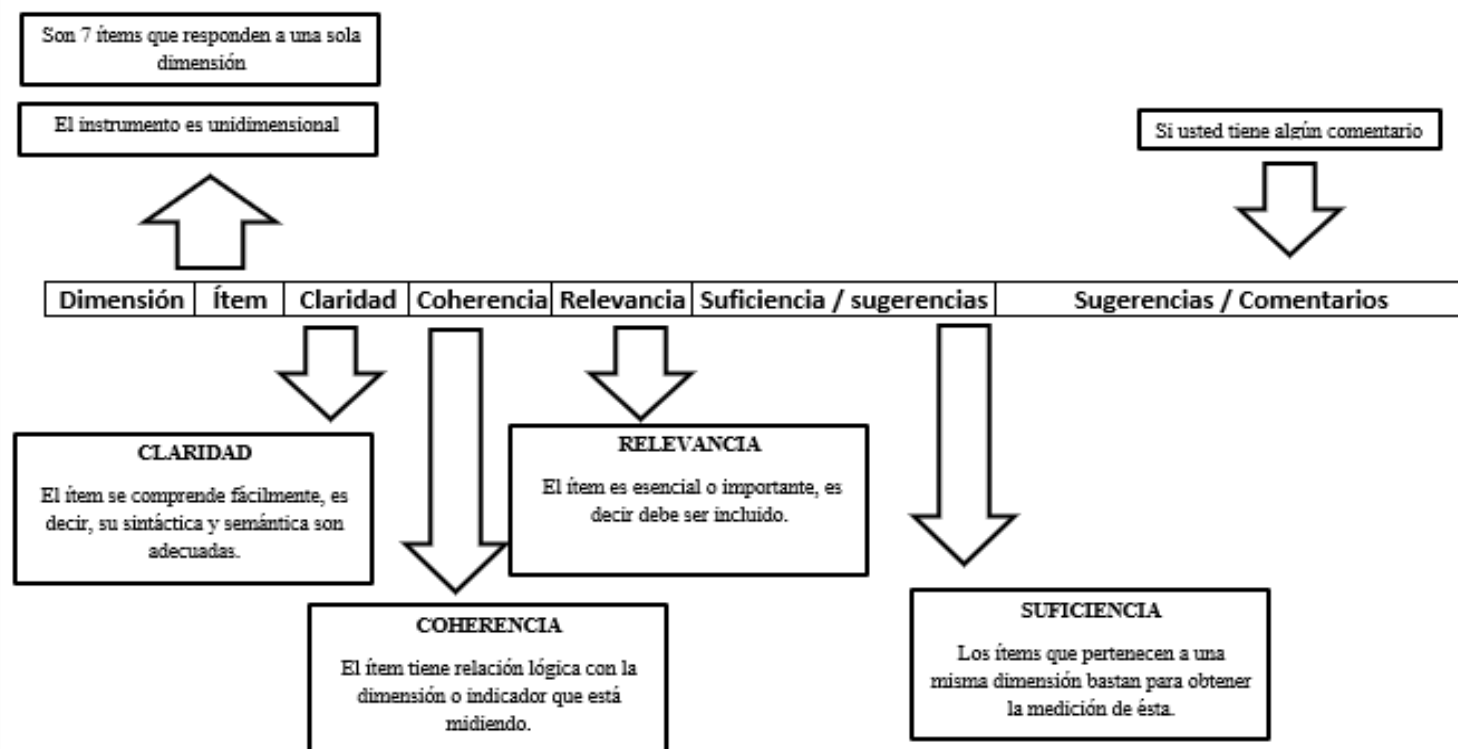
Son 7 ítems que responden a una sola dimensión

El instrumento es unidimensional

Si usted tiene algún comentario

| Dimensión | Ítem | Claridad | Coherencia | Relevancia | Suficiencia / sugerencias | Sugerencias / Comentarios |
|---|---|---|---|---|---|---|

CLARIDAD

El ítem se comprende fácilmente, es decir, su sintáctica y semántica son adecuadas.

RELEVANCIA

El ítem es esencial o importante, es decir debe ser incluido.

COHERENCIA

El ítem tiene relación lógica con la dimensión o indicador que está midiendo.

SUFICIENCIA

Los ítems que pertenecen a una misma dimensión bastan para obtener la medición de ésta.